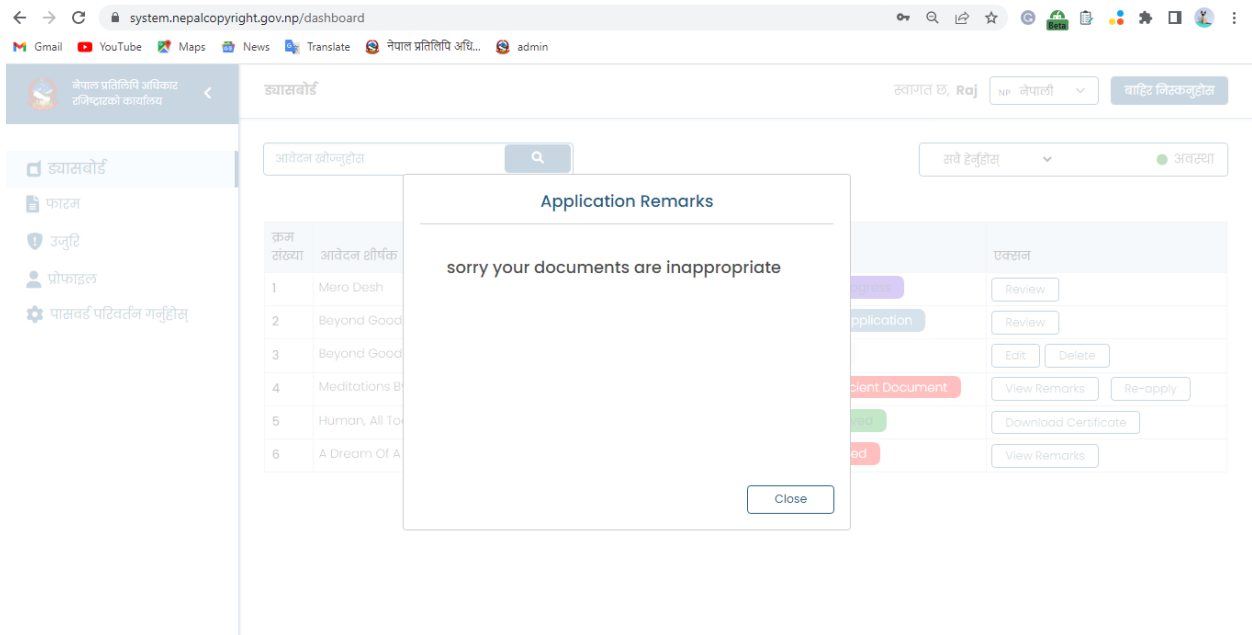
system.nepalcopyright.gov.np/dashboard

Gmail YouTube Maps News Translate नेपाल प्रतिलिपि अधि... admin

Beta

नेपाल प्रतिलिपि अधिकार रजिष्ट्रारको कार्यालय

ड्यासबोर्ड

स्वागत छ, Raj

NP नेपाली

बाहिर निस्कनुहोस

ड्यासबोर्ड
फारम
उजुरि
प्रोफाइल
पासवर्ड परिवर्तन गर्नुहोस्

आवेदन खोज्नुहोस

सबै हेर्नुहोस्

अवस्था

| क्रम संख्या | आवेदन शीर्षक | | एक्सन |
|---|---|---|---|
| 1 | Mero Desh | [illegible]gress | Review |
| 2 | Beyond Good | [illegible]pplication | Review |
| 3 | Beyond Good | | Edit Delete |
| 4 | Meditations B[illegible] | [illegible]cient Document | View Remarks Re-apply |
| 5 | Human, All To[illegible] | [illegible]ved | Download Certificate |
| 6 | A Dream Of A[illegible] | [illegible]ed | View Remarks |

Application Remarks

sorry your documents are inappropriate

Close